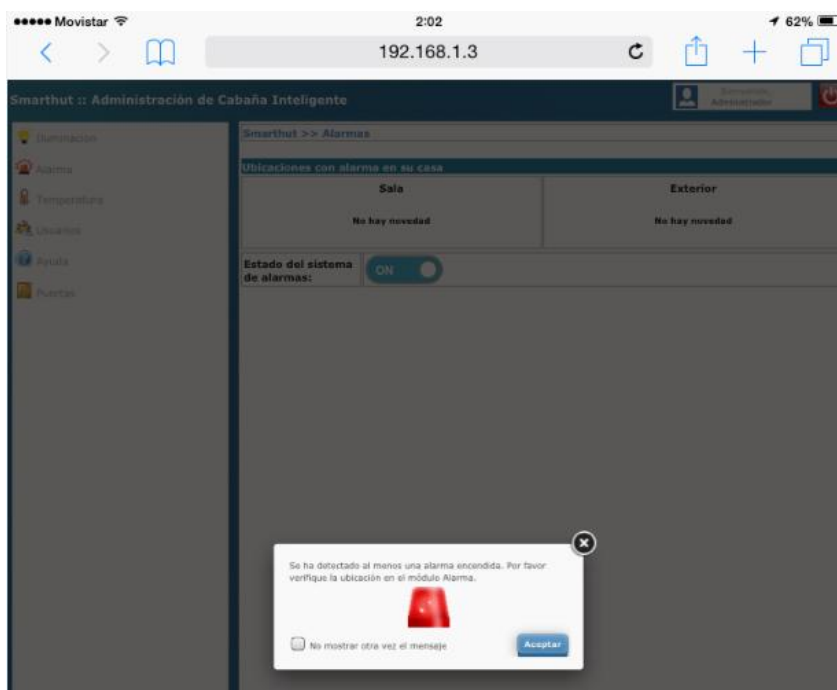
●●●●● Movistar
2:02
62%
192.168.1.3

Smarthut :: Administración de Cabaña Inteligente

Bienvenido, Administrador

Iluminacion
Alarma
Temperatura
Usuarios
Ayuda
Puertas

Smarthut >> Alarmas

Ubicaciones con alarma en su casa

| Sala | Exterior |
|---|---|
| No hay novedad | No hay novedad |

Estado del sistema de alarmas: ON

Se ha detectado al menos una alarma encendida. Por favor verifique la ubicación en el módulo Alarma.

No mostrar otra vez el mensaje

Aceptar